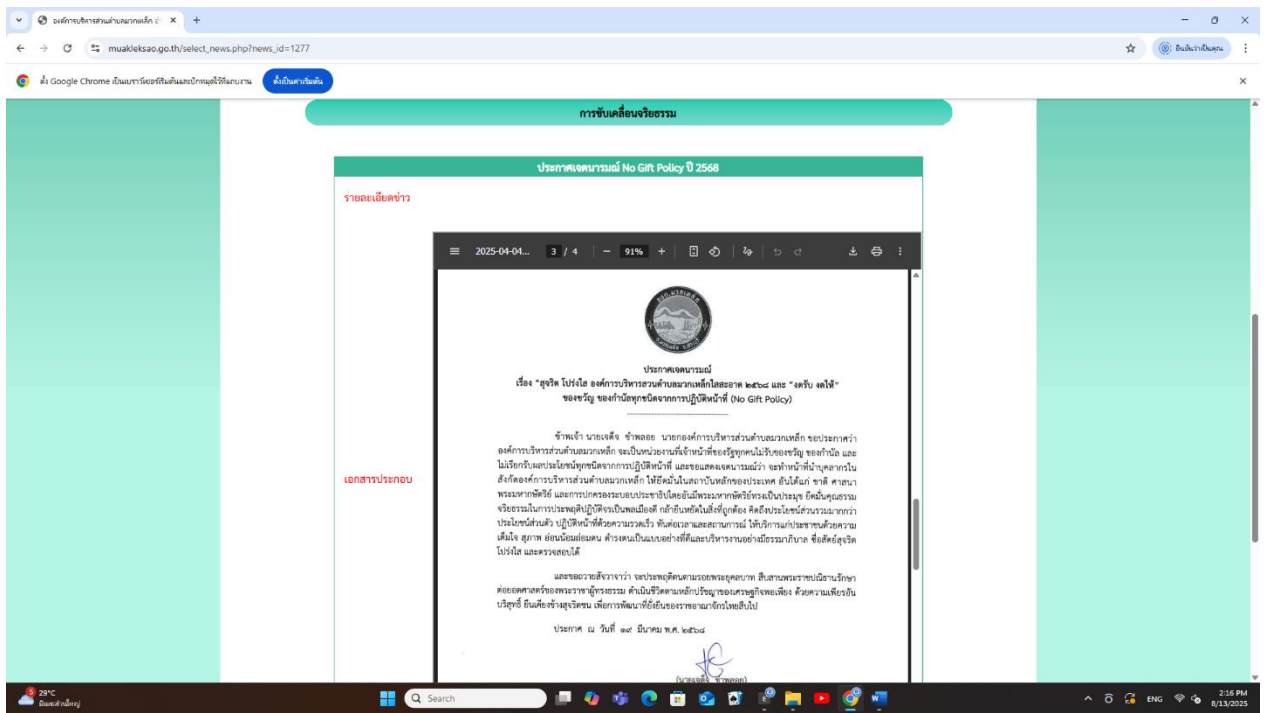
องค์การบริหารส่วนตำบลมวกเหล็ก ×
muakleksao.go.th/select_news.php?news_id=1277
ยืนยันว่าเป็นคุณ
ตั้ง Google Chrome เป็นเบราว์เซอร์เริ่มต้นและปักหมุดไว้ที่แถบงาน
ตั้งเป็นค่าเริ่มต้น

การขับเคลื่อนจริยธรรม

ประกาศเจตนารมณ์ No Gift Policy ปี 2568

รายละเอียดข่าว

เอกสารประกอบ

2025-04-04... 3 / 4 — 91% +

ประกาศเจตนารมณ์
เรื่อง "สุจริต โปร่งใส องค์การบริหารส่วนตำบลมวกเหล็กใสสะอาด ๒๕๖๘ และ "งดรับ งดให้" ของขวัญ ของกำนัลทุกชนิดจากการปฏิบัติหน้าที่ (No Gift Policy)

ข้าพเจ้า นายเจดีจ ข้าพลอย นายกองค์การบริหารส่วนตำบลมวกเหล็ก ขอประกาศว่า องค์การบริหารส่วนตำบลมวกเหล็ก จะเป็นหน่วยงานที่เจ้าหน้าที่ของรัฐทุกคนไม่รับของขวัญ ของกำนัล และไม่เรียกรับผลประโยชน์ทุกชนิดจากการปฏิบัติหน้าที่ และขอแสดงเจตนารมณ์ว่า จะทำหน้าที่นำบุคลากรในสังกัดองค์การบริหารส่วนตำบลมวกเหล็ก ให้ยึดมั่นในสถาบันหลักของประเทศ อันได้แก่ ชาติ ศาสนา พระมหากษัตริย์ และการปกครองระบอบประชาธิปไตยอันมีพระมหากษัตริย์ทรงเป็นประมุข ยึดมั่นคุณธรรม จริยธรรมในการประพฤติปฏิบัติจนเป็นพลเมืองดี กล้ายืนหยัดในสิ่งที่ถูกต้อง คิดถึงประโยชน์ส่วนรวมมากกว่าประโยชน์ส่วนตัว ปฏิบัติหน้าที่ด้วยความรวดเร็ว ทันต่อเวลาและสถานการณ์ ให้บริการแก่ประชาชนด้วยความเต็มใจ สุภาพ อ่อนน้อมถ่อมตน ดำรงตนเป็นแบบอย่างที่ดีและบริหารงานอย่างมีธรรมาภิบาล ซื่อสัตย์สุจริต โปร่งใส และตรวจสอบได้

และขออวยสัจวาจาว่า จะประพฤติตนตามรอยพระยุคลบาท สืบสานพระราชปณิธานรักษาต่อยอดศาสตร์ของพระราชาผู้ทรงธรรม ดำเนินชีวิตตามหลักปรัชญาของเศรษฐกิจพอเพียง ด้วยความเพียรอันบริสุทธิ์ ยืนเคียงข้างสุจริตชน เพื่อการพัฒนาที่ยั่งยืนของราชอาณาจักรไทยสืบไป

ประกาศ ณ วันที่ ๑๙ มีนาคม พ.ศ. ๒๕๖๘

(นายเจดีจ ข้าพลอย)

29°C
Search
ENG 2:16 PM 8/13/2025